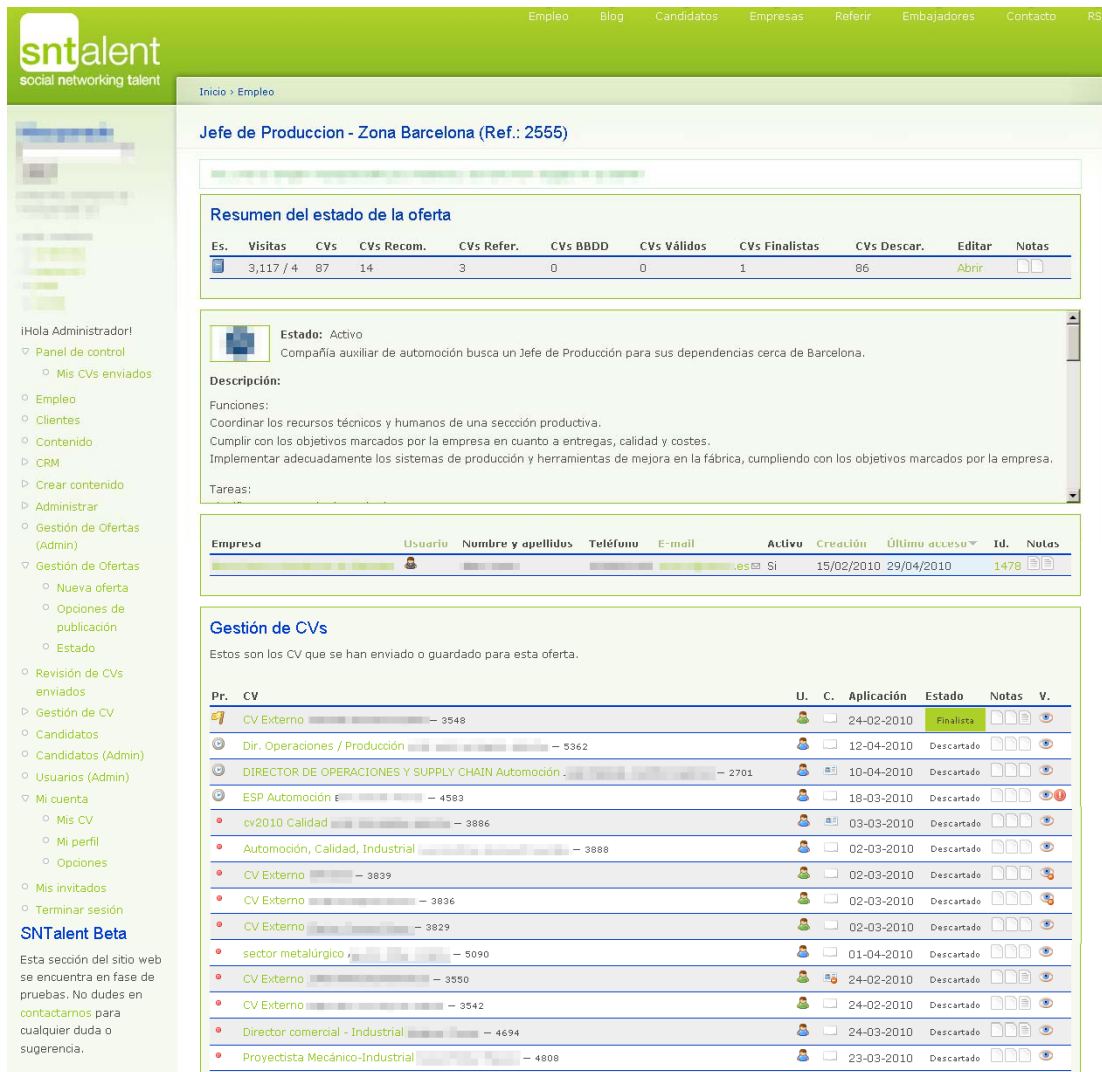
sntalent
social networking talent

Empleo Blog Candidatos Empresas Referir Embajadores Contacto RS

Inicio › Empleo

Jefe de Produccion - Zona Barcelona (Ref.: 2555)

Resumen del estado de la oferta

| Es. | Visitas | CVs | CVs Recom. | CVs Refer. | CVs BBDD | CVs Válidos | CVs Finalistas | CVs Descar. | Editar | Notas |
|---|---|---|---|---|---|---|---|---|---|---|
| | 3,117 / 4 | 87 | 14 | 3 | 0 | 0 | 1 | 86 | Abrir | |

Estado: Activo
Compañía auxiliar de automoción busca un Jefe de Producción para sus dependencias cerca de Barcelona.

Descripción:

Funciones:
Coordinar los recursos técnicos y humanos de una seccción productiva.
Cumplir con los objetivos marcados por la empresa en cuanto a entregas, calidad y costes.
Implementar adecuadamente los sistemas de producción y herramientas de mejora en la fábrica, cumpliendo con los objetivos marcados por la empresa.

Tareas:

| Empresa | Usuario | Nombre y apellidos | Teléfono | E-mail | Activo | Creación | Último acceso | Id. | Notas |
|---|---|---|---|---|---|---|---|---|---|
| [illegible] | | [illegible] | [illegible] | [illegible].es | Si | 15/02/2010 | 29/04/2010 | 1478 | |

Gestión de CVs
Estos son los CV que se han enviado o guardado para esta oferta.

| Pr. | CV | U. | C. | Aplicación | Estado | Notas | V. |
|---|---|---|---|---|---|---|---|
| | CV Externo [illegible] – 3548 | | | 24-02-2010 | Finalista | | |
| | Dir. Operaciones / Producción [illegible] – 5362 | | | 12-04-2010 | Descartado | | |
| | DIRECTOR DE OPERACIONES Y SUPPLY CHAIN Automoción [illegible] – 2701 | | | 10-04-2010 | Descartado | | |
| | ESP Automoción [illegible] – 4583 | | | 18-03-2010 | Descartado | | |
| | cv2010 Calidad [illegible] – 3886 | | | 03-03-2010 | Descartado | | |
| | Automoción, Calidad, Industrial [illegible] – 3888 | | | 02-03-2010 | Descartado | | |
| | CV Externo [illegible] – 3839 | | | 02-03-2010 | Descartado | | |
| | CV Externo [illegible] – 3836 | | | 02-03-2010 | Descartado | | |
| | CV Externo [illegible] – 3829 | | | 02-03-2010 | Descartado | | |
| | sector metalúrgico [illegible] – 5090 | | | 01-04-2010 | Descartado | | |
| | CV Externo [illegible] – 3550 | | | 24-02-2010 | Descartado | | |
| | CV Externo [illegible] – 3542 | | | 24-02-2010 | Descartado | | |
| | Director comercial - Industrial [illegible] – 4694 | | | 24-03-2010 | Descartado | | |
| | Proyectista Mecánico-Industrial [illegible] – 4808 | | | 23-03-2010 | Descartado | | |

¡Hola Administrador!
Panel de control
Mis CVs enviados
Empleo
Clientes
Contenido
CRM
Crear contenido
Administrar
Gestión de Ofertas (Admin)
Gestión de Ofertas
Nueva oferta
Opciones de publicación
Estado
Revisión de CVs enviados
Gestión de CV
Candidatos
Candidatos (Admin)
Usuarios (Admin)
Mi cuenta
Mis CV
Mi perfil
Opciones
Mis invitados
Terminar sesión

SNTalent Beta
Esta sección del sitio web se encuentra en fase de pruebas. No dudes en contactarnos para cualquier duda o sugerencia.